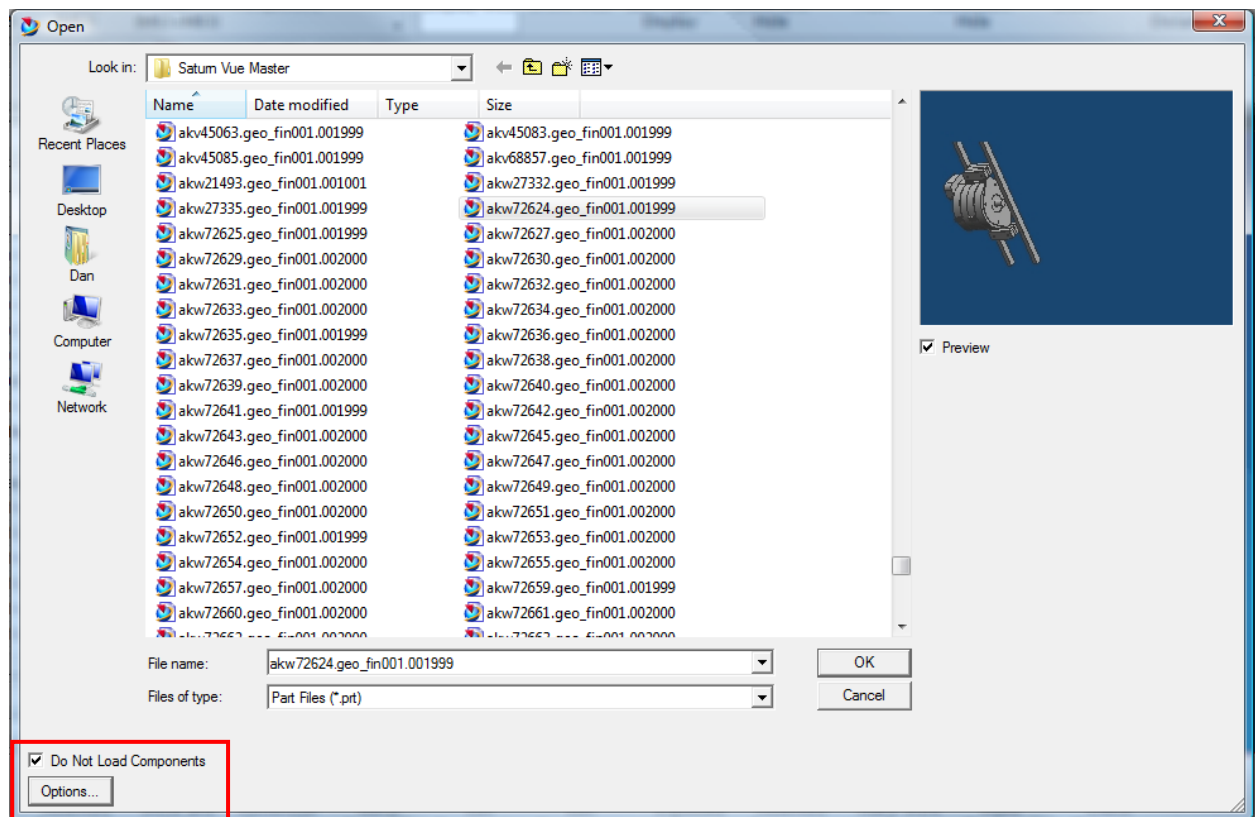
Open

Look in: Saturn Vue Master

Recent Places
Desktop
Dan
Computer
Network

| Name | Date modified | Type | Size |
|---|---|---|---|

akv45063.geo_fin001.001999
akv45085.geo_fin001.001999
akw21493.geo_fin001.001001
akw27335.geo_fin001.001999
akw72625.geo_fin001.001999
akw72629.geo_fin001.002000
akw72631.geo_fin001.002000
akw72633.geo_fin001.002000
akw72635.geo_fin001.001999
akw72637.geo_fin001.002000
akw72639.geo_fin001.002000
akw72641.geo_fin001.001999
akw72643.geo_fin001.002000
akw72646.geo_fin001.002000
akw72648.geo_fin001.002000
akw72650.geo_fin001.002000
akw72652.geo_fin001.001999
akw72654.geo_fin001.002000
akw72657.geo_fin001.002000
akw72660.geo_fin001.002000
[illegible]

akv45083.geo_fin001.001999
akv68857.geo_fin001.001999
akw27332.geo_fin001.001999
akw72624.geo_fin001.001999
akw72627.geo_fin001.002000
akw72630.geo_fin001.002000
akw72632.geo_fin001.002000
akw72634.geo_fin001.002000
akw72636.geo_fin001.002000
akw72638.geo_fin001.002000
akw72640.geo_fin001.002000
akw72642.geo_fin001.002000
akw72645.geo_fin001.002000
akw72647.geo_fin001.002000
akw72649.geo_fin001.002000
akw72651.geo_fin001.002000
akw72653.geo_fin001.002000
akw72655.geo_fin001.002000
akw72659.geo_fin001.001999
akw72661.geo_fin001.002000
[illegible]

Preview

File name: akw72624.geo_fin001.001999
Files of type: Part Files (*.prt)
OK
Cancel

Do Not Load Components
Options...